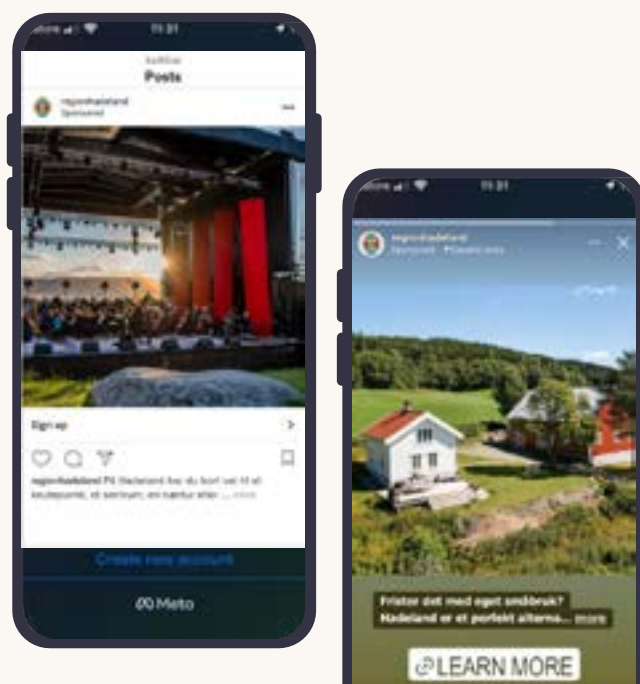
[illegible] 11:31

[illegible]
Posts

regionhadeland
Sponsored

Sign up

regionhadeland På Hadeland bor du kort vei til et kulturpunkt, et sentrum, en naturopplevelse ... more

Create new account

Meta

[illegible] 11:31

regionhadeland
Sponsored

Frister det med eget småbruk? Hadeland er et perfekt alterna... more

LEARN MORE